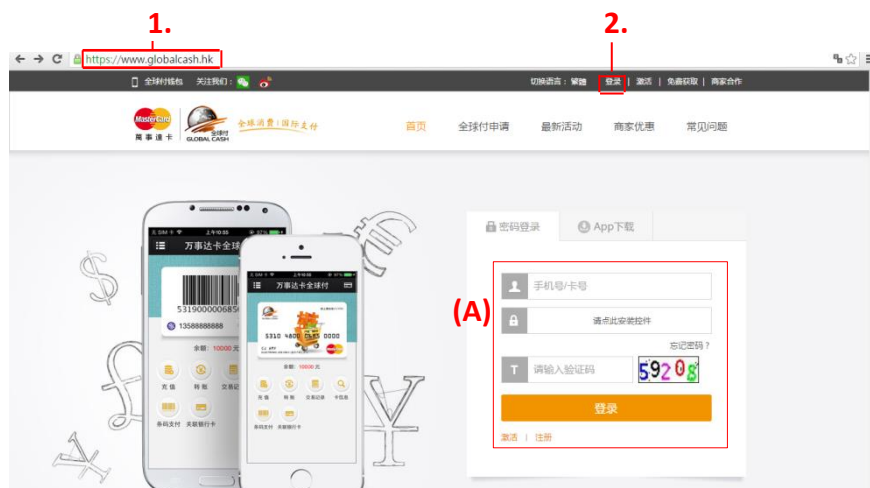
1.

2.

https://www.globalcash.hk

全球付钱包　关注我们：

切换语言：繁體　登录 | 激活 | 免费获取 | 商家合作

MasterCard 萬事達卡　全球付 GLOBAL CASH　全球消费 | 国际支付

首页　全球付申请　最新活动　商家优惠　常见问题

万事达卡全球付

531900000685

13588888888

余额：10000 元

充值　转账　交易记录

条码支付　关联银行卡

万事达卡全球付

5310 4800 0000 0000

余额：10000 元

充值　转账　交易记录　卡包

条码支付　关联银行卡

密码登录　App下载

(A)

手机号/卡号

请点此安装控件

忘记密码？

请输入验证码

5920

登录

激活 | 注册